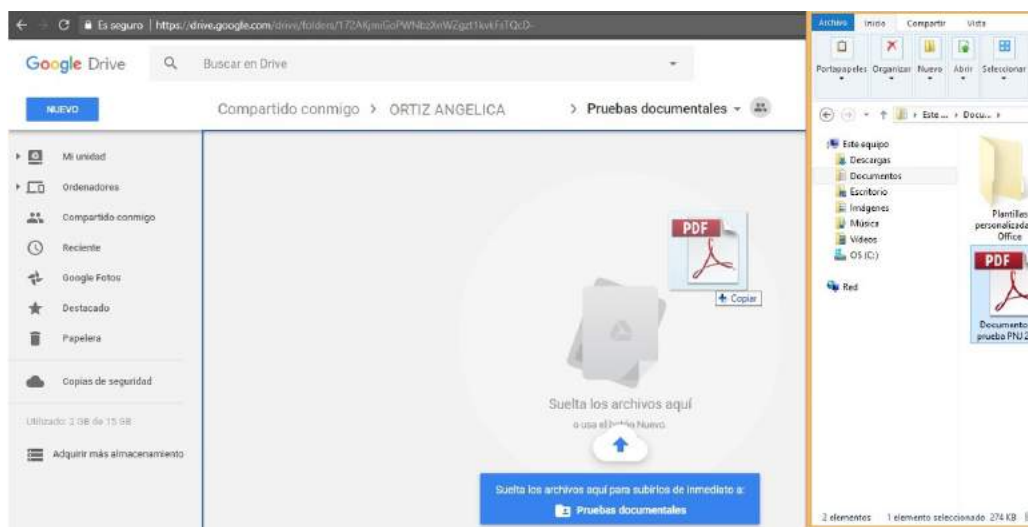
Es seguro | https://drive.google.com/drive/folders/17ZAKjmGoPWNbz9nWZgzt1kvkFsTQcD-

Google Drive

Buscar en Drive

NUEVO

Compartido conmigo > ORTIZ ANGELICA > Pruebas documentales

Mi unidad

Ordenadores

Compartido conmigo

Reciente

Google Fotos

Destacado

Papelera

Copias de seguridad

Utilizado: 2 GB de 15 GB

Adquirir más almacenamiento

PDF

+ Copiar

Suelta los archivos aquí

o usa el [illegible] Nuevo.

Suelta los archivos aquí para subirlos de inmediato a:

Pruebas documentales

Archivo Inicio Compartir Vista

Portapapeles Organizar Nuevo Abrir Seleccionar

Este ... > Docu... >

Este equipo

Descargas

Documentos

Escritorio

Imágenes

Música

Vídeos

OS (C:)

Red

Plantillas personalizadas de Office

PDF

Documento prueba PNJ 2

2 elementos 1 elemento seleccionado 274 KB